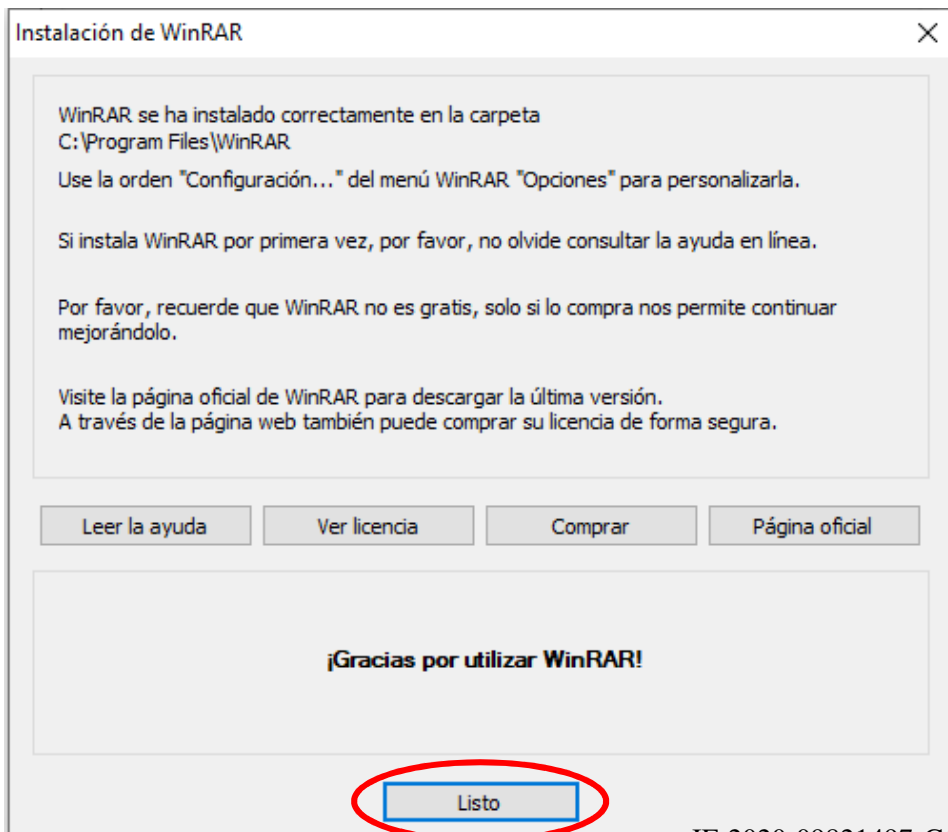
Instalación de WinRAR

×

WinRAR se ha instalado correctamente en la carpeta
C:\Program Files\WinRAR
Use la orden "Configuración..." del menú WinRAR "Opciones" para personalizarla.

Si instala WinRAR por primera vez, por favor, no olvide consultar la ayuda en línea.

Por favor, recuerde que WinRAR no es gratis, solo si lo compra nos permite continuar mejorándolo.

Visite la página oficial de WinRAR para descargar la última versión.
A través de la página web también puede comprar su licencia de forma segura.

Leer la ayuda

Ver licencia

Comprar

Página oficial

¡Gracias por utilizar WinRAR!

Listo

IF-2020-00821497-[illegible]